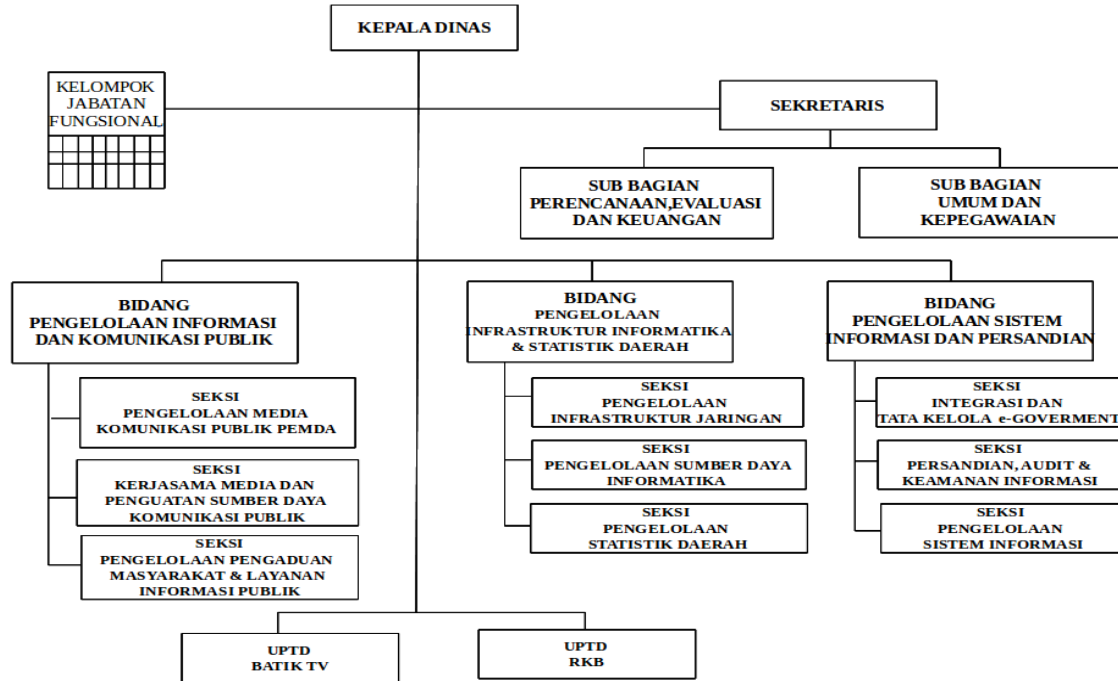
KEPALA DINAS

KELOMPOK JABATAN FUNGSIONAL

SEKRETARIS

SUB BAGIAN PERENCANAAN,EVALUASI DAN KEUANGAN

SUB BAGIAN UMUM DAN KEPEGAWAIAN

BIDANG PENGELOLAAN INFORMASI DAN KOMUNIKASI PUBLIK

SEKSI PENGELOLAAN MEDIA KOMUNIKASI PUBLIK PEMDA

SEKSI KERJASAMA MEDIA DAN PENGUATAN SUMBER DAYA KOMUNIKASI PUBLIK

SEKSI PENGELOLAAN PENGADUAN MASYARAKAT & LAYANAN INFORMASI PUBLIK

BIDANG PENGELOLAAN INFRASTRUKTUR INFORMATIKA & STATISTIK DAERAH

SEKSI PENGELOLAAN INFRASTRUKTUR JARINGAN

SEKSI PENGELOLAAN SUMBER DAYA INFORMATIKA

SEKSI PENGELOLAAN STATISTIK DAERAH

BIDANG PENGELOLAAN SISTEM INFORMASI DAN PERSANDIAN

SEKSI INTEGRASI DAN TATA KELOLA e-GOVERMENT

SEKSI PERSANDIAN, AUDIT & KEAMANAN INFORMASI

SEKSI PENGELOLAAN SISTEM INFORMASI

UPTD BATIK TV

UPTD RKB